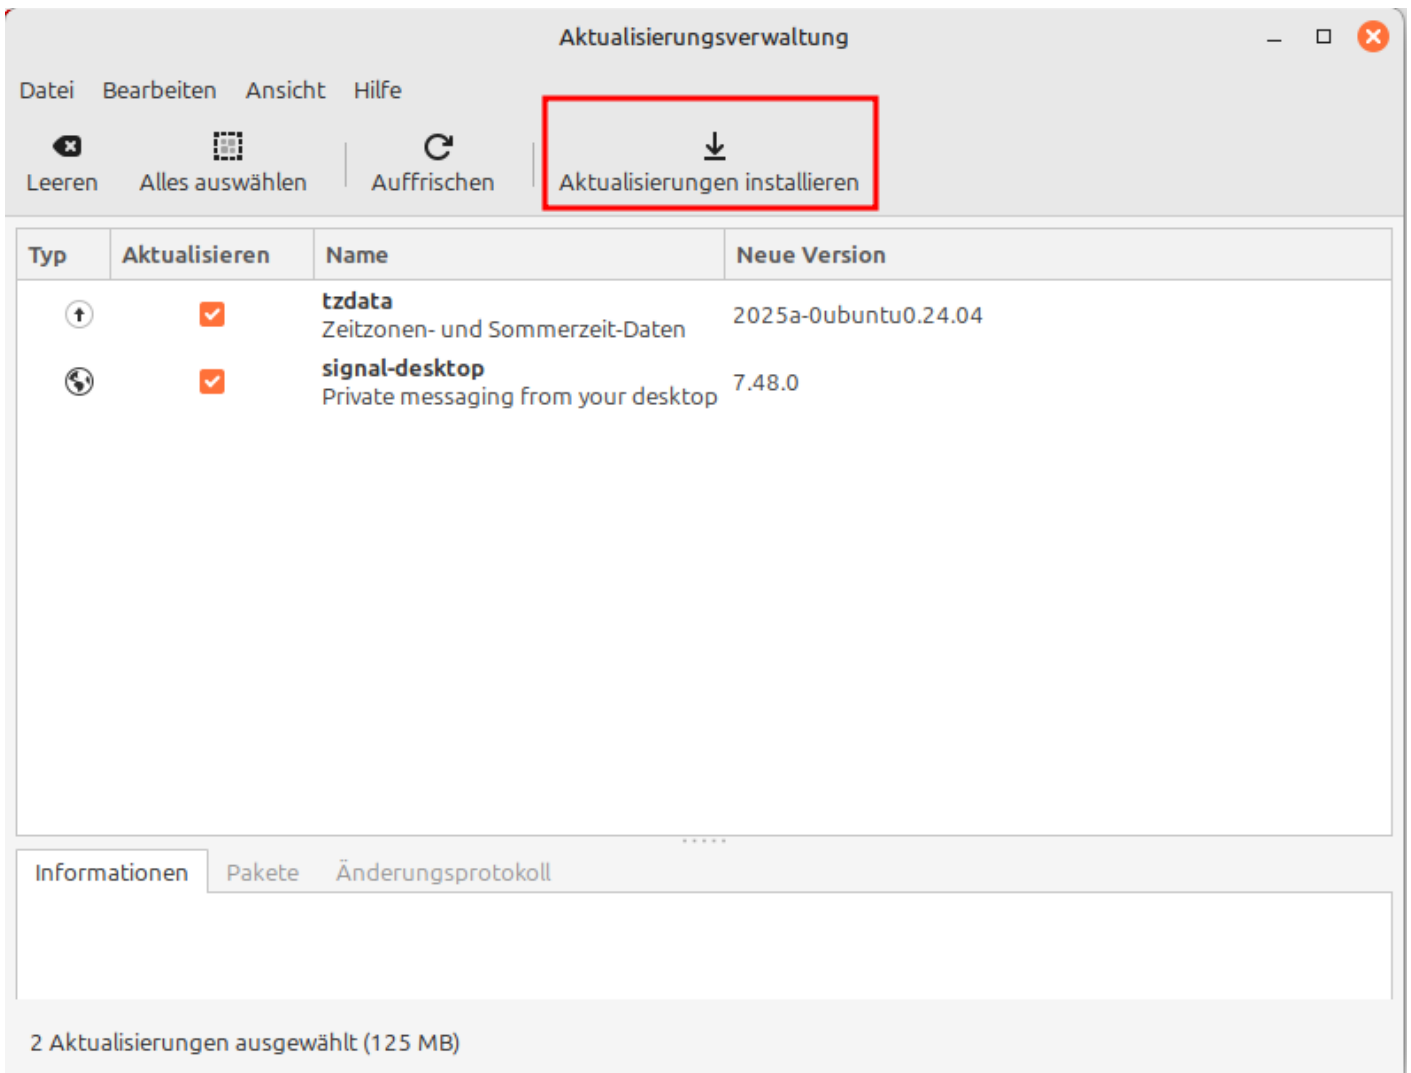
Aktualisierungsverwaltung

Datei Bearbeiten Ansicht Hilfe

Leeren Alles auswählen Auffrischen Aktualisierungen installieren

| Typ | Aktualisieren | Name | Neue Version |
|---|---|---|---|
| | | **tzdata** Zeitzonen- und Sommerzeit-Daten | 2025a-0ubuntu0.24.04 |
| | | **signal-desktop** Private messaging from your desktop | 7.48.0 |

Informationen Pakete Änderungsprotokoll

2 Aktualisierungen ausgewählt (125 MB)